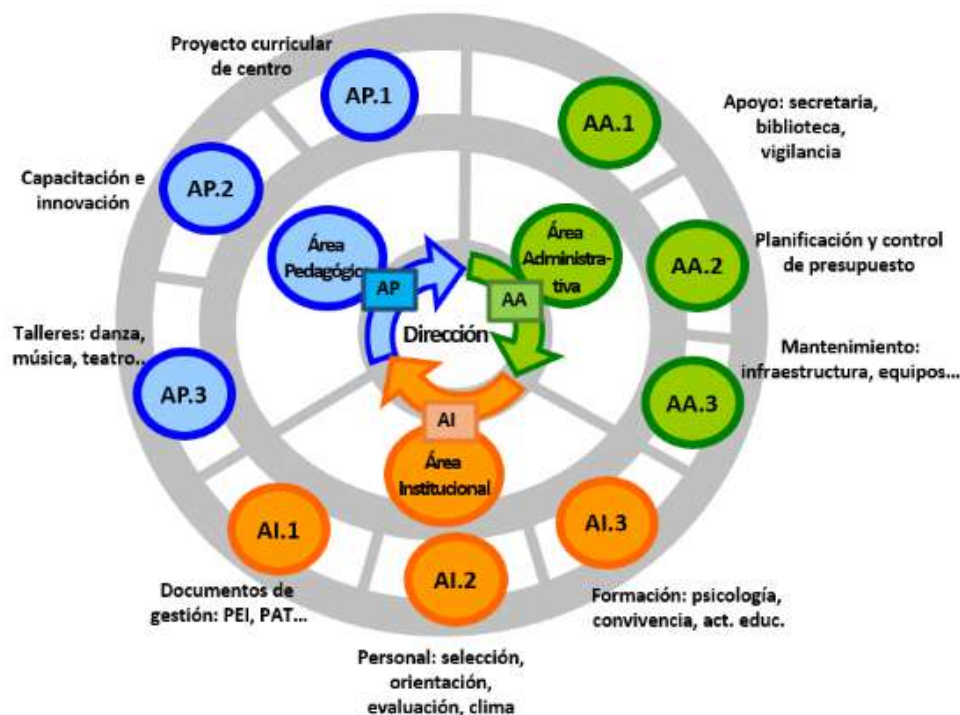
Proyecto curricular de centro

AP.1

Apoyo: secretaria, biblioteca, vigilancia

AA.1

Capacitación e innovación

AP.2

Área Pedagógic

AP

Área Administrativa

AA

Planificación y control de presupuesto

AA.2

Dirección

Talleres: danza, música, teatro...

AP.3

Mantenimiento: infraestructura, equipos...

AA.3

AI

Área Institucional

AI.1

AI.3

AI.2

Documentos de gestión: PEI, PAT...

Formación: psicología, convivencia, act. educ.

Personal: selección, orientación, evaluación, clima